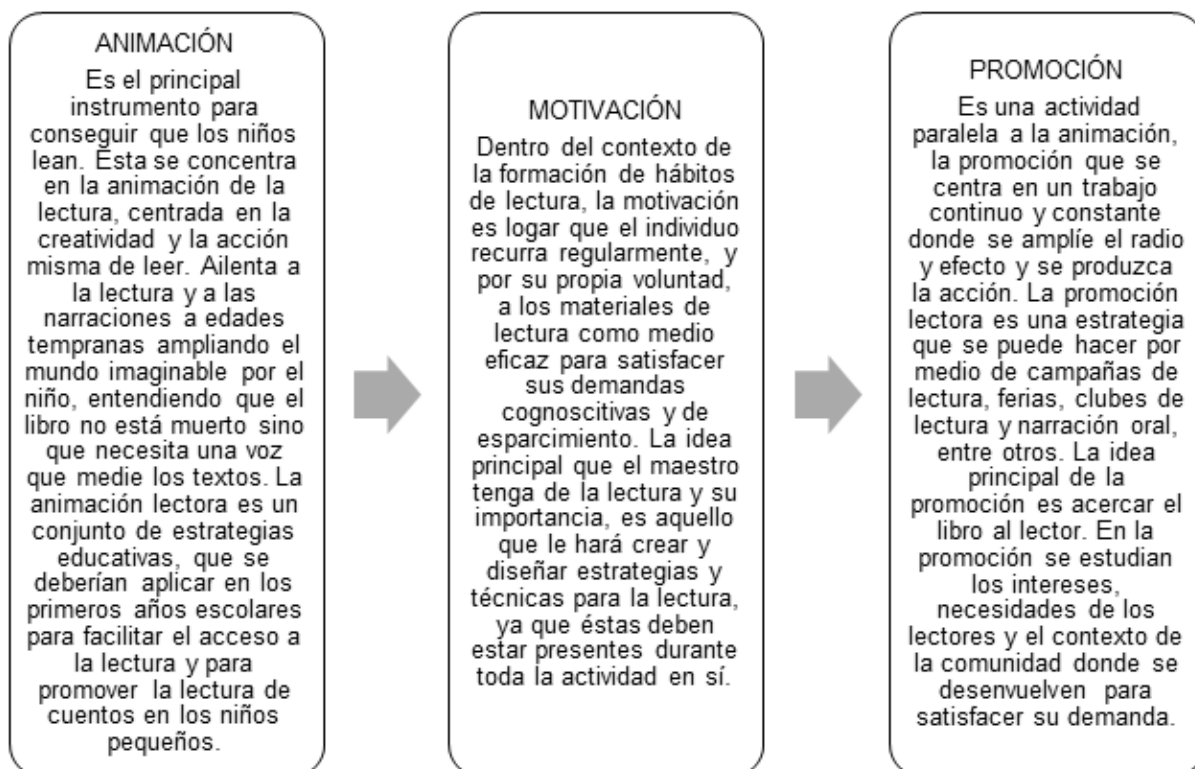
ANIMACIÓN

Es el principal instrumento para conseguir que los niños lean. Ésta se concentra en la animación de la lectura, centrada en la creatividad y la acción misma de leer. Ailenta a la lectura y a las narraciones a edades tempranas ampliando el mundo imaginable por el niño, entendiendo que el libro no está muerto sino que necesita una voz que medie los textos. La animación lectora es un conjunto de estrategias educativas, que se deberían aplicar en los primeros años escolares para facilitar el acceso a la lectura y para promover la lectura de cuentos en los niños pequeños.

MOTIVACIÓN

Dentro del contexto de la formación de hábitos de lectura, la motivación es logar que el individuo recurra regularmente, y por su propia voluntad, a los materiales de lectura como medio eficaz para satisfacer sus demandas cognoscitivas y de esparcimiento. La idea principal que el maestro tenga de la lectura y su importancia, es aquello que le hará crear y diseñar estrategias y técnicas para la lectura, ya que éstas deben estar presentes durante toda la actividad en sí.

PROMOCIÓN

Es una actividad paralela a la animación, la promoción que se centra en un trabajo continuo y constante donde se amplíe el radio y efecto y se produzca la acción. La promoción lectora es una estrategia que se puede hacer por medio de campañas de lectura, ferias, clubes de lectura y narración oral, entre otros. La idea principal de la promoción es acercar el libro al lector. En la promoción se estudian los intereses, necesidades de los lectores y el contexto de la comunidad donde se desenvuelven para satisfacer su demanda.